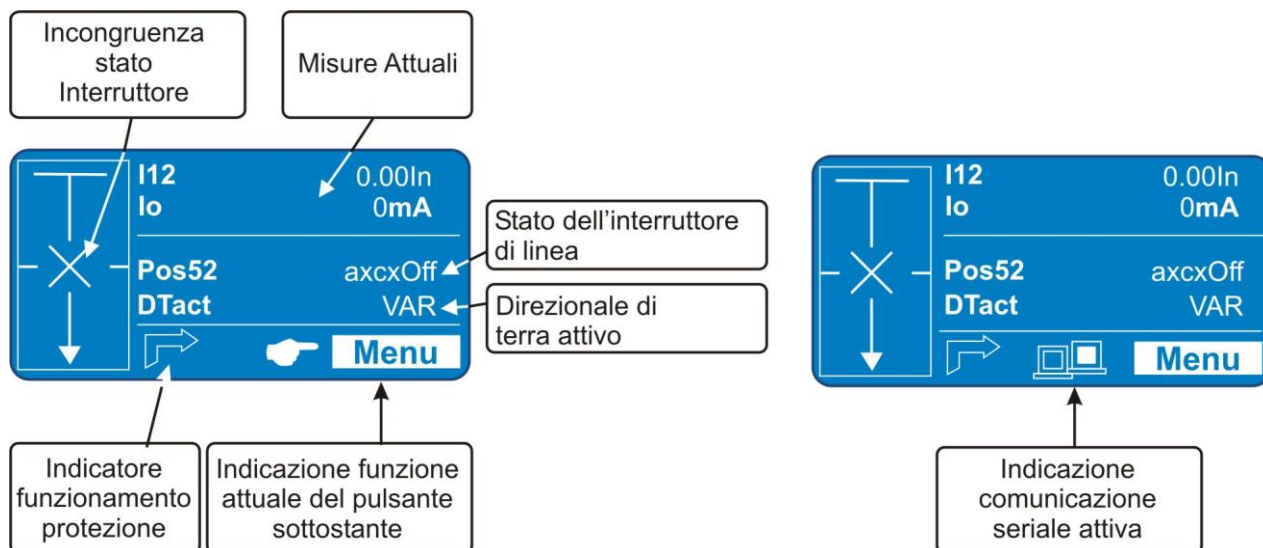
Incongruenza stato Interruttore

Misure Attuali

I12 0.00In
Io 0mA

Stato dell'interruttore di linea

Pos52 axcxOff
DTact VAR

Direzionale di terra attivo

Menu

Indicatore funzionamento protezione

Indicazione funzione attuale del pulsante sottostante

I12 0.00In
Io 0mA
Pos52 axcxOff
DTact VAR

Menu

Indicazione comunicazione seriale attiva